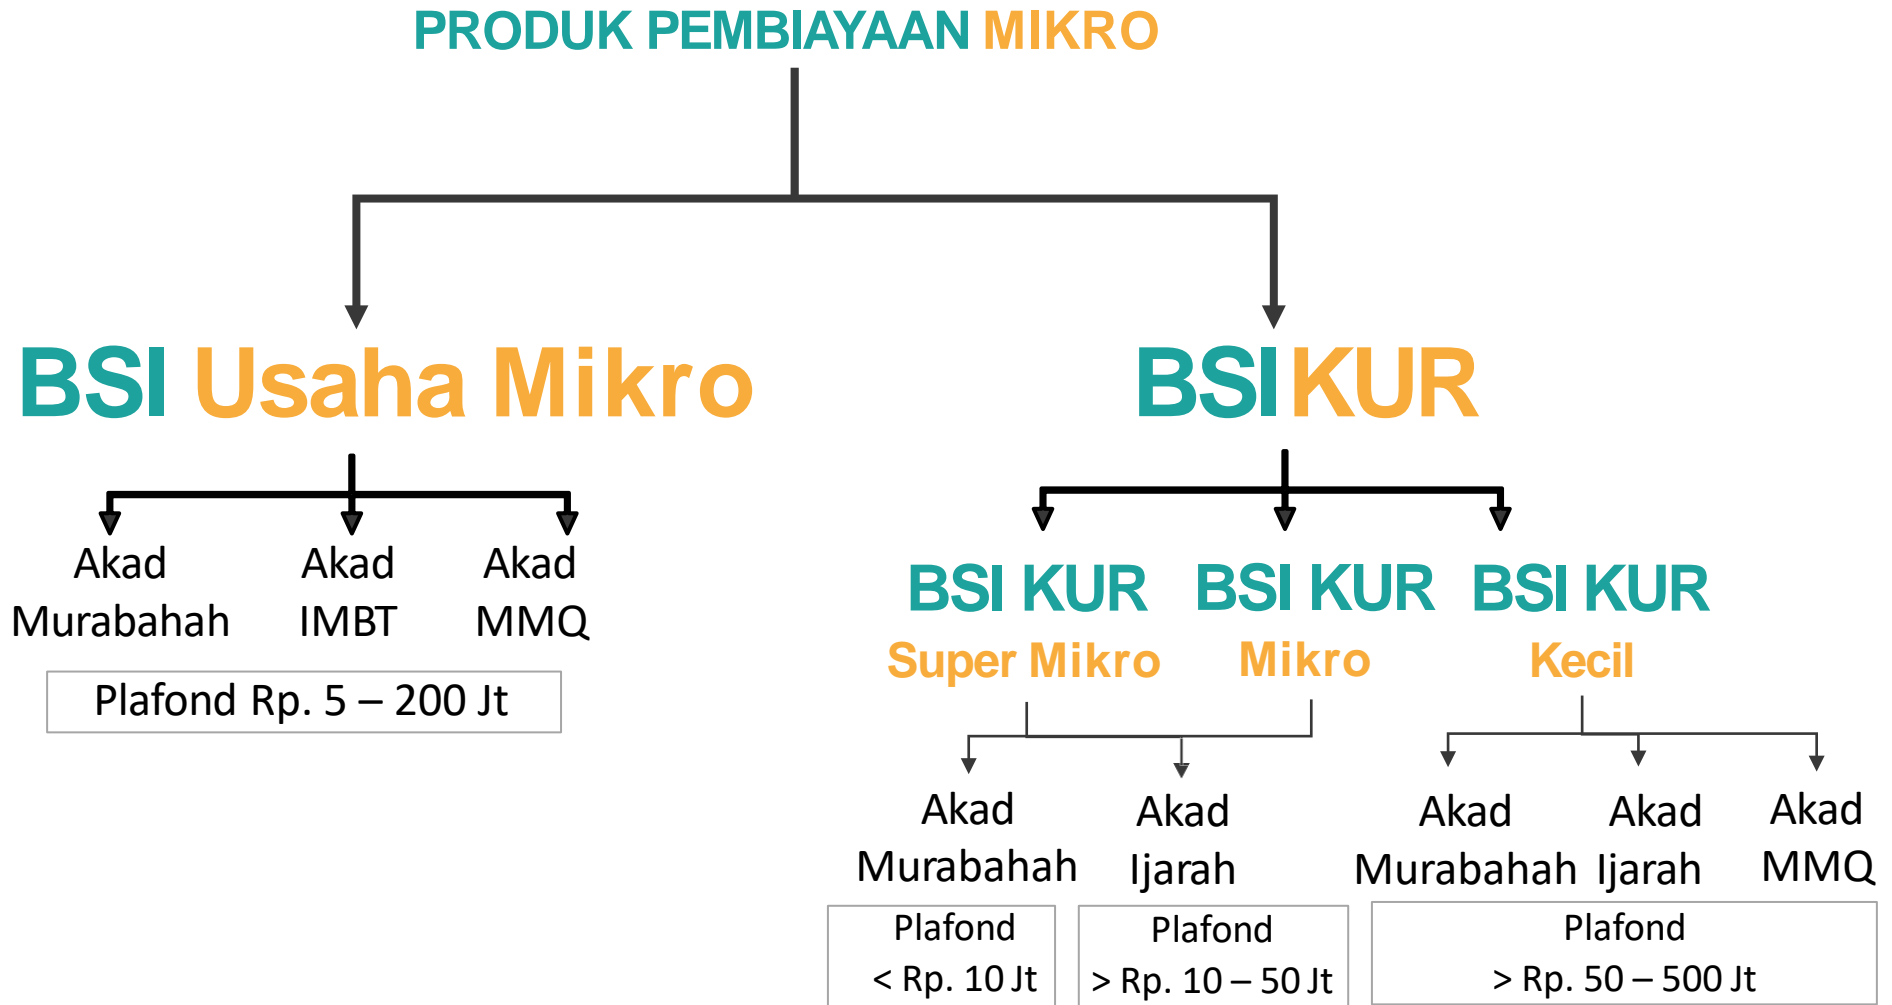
PRODUK PEMBIAYAAN MIKRO

BSI Usaha Mikro

Akad Murabahah

Akad IMBT

Akad MMQ

Plafond Rp. 5 – 200 Jt

BSI KUR

BSI KUR Super Mikro

BSI KUR Mikro

BSI KUR Kecil

Akad Murabahah

Akad Ijarah

Akad Murabahah

Akad Ijarah

Akad MMQ

Plafond < Rp. 10 Jt

Plafond > Rp. 10 – 50 Jt

Plafond > Rp. 50 – 500 Jt